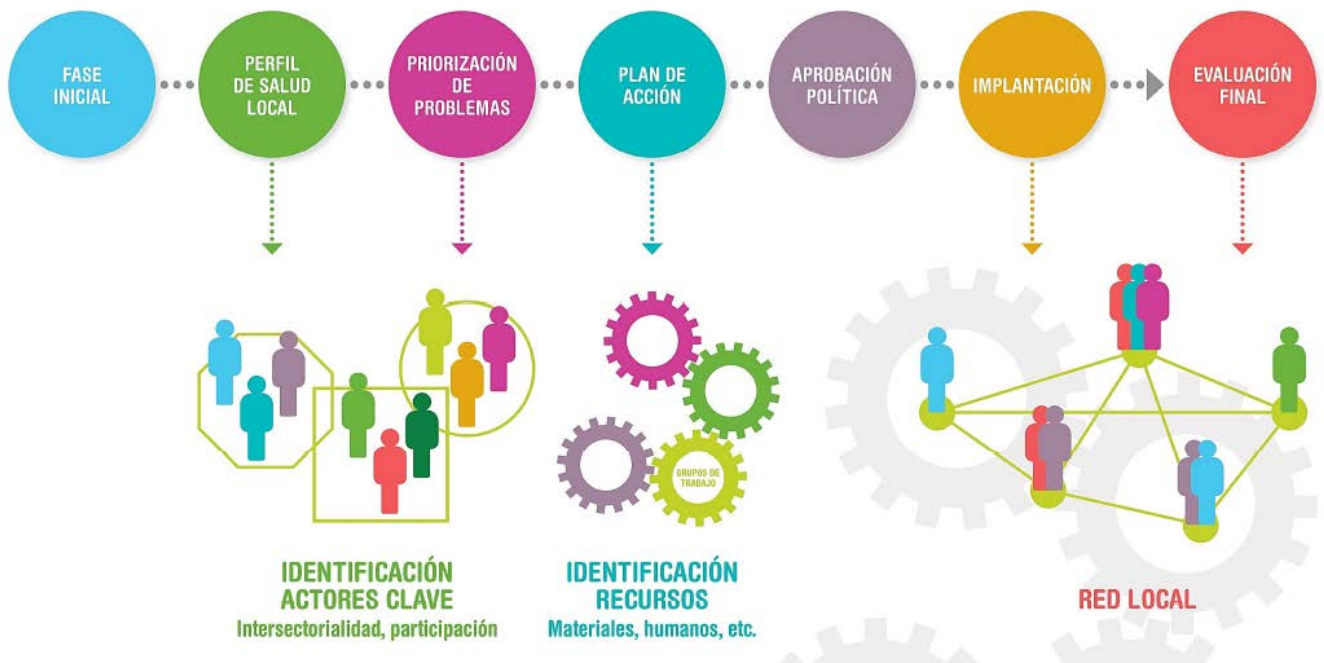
FASE INICIAL

PERFIL DE SALUD LOCAL

PRIORIZACIÓN DE PROBLEMAS

PLAN DE ACCIÓN

APROBACIÓN POLÍTICA

IMPLANTACIÓN

EVALUACIÓN FINAL

GRUPOS DE TRABAJO

IDENTIFICACIÓN ACTORES CLAVE
Intersectorialidad, participación

IDENTIFICACIÓN RECURSOS
Materiales, humanos, etc.

RED LOCAL